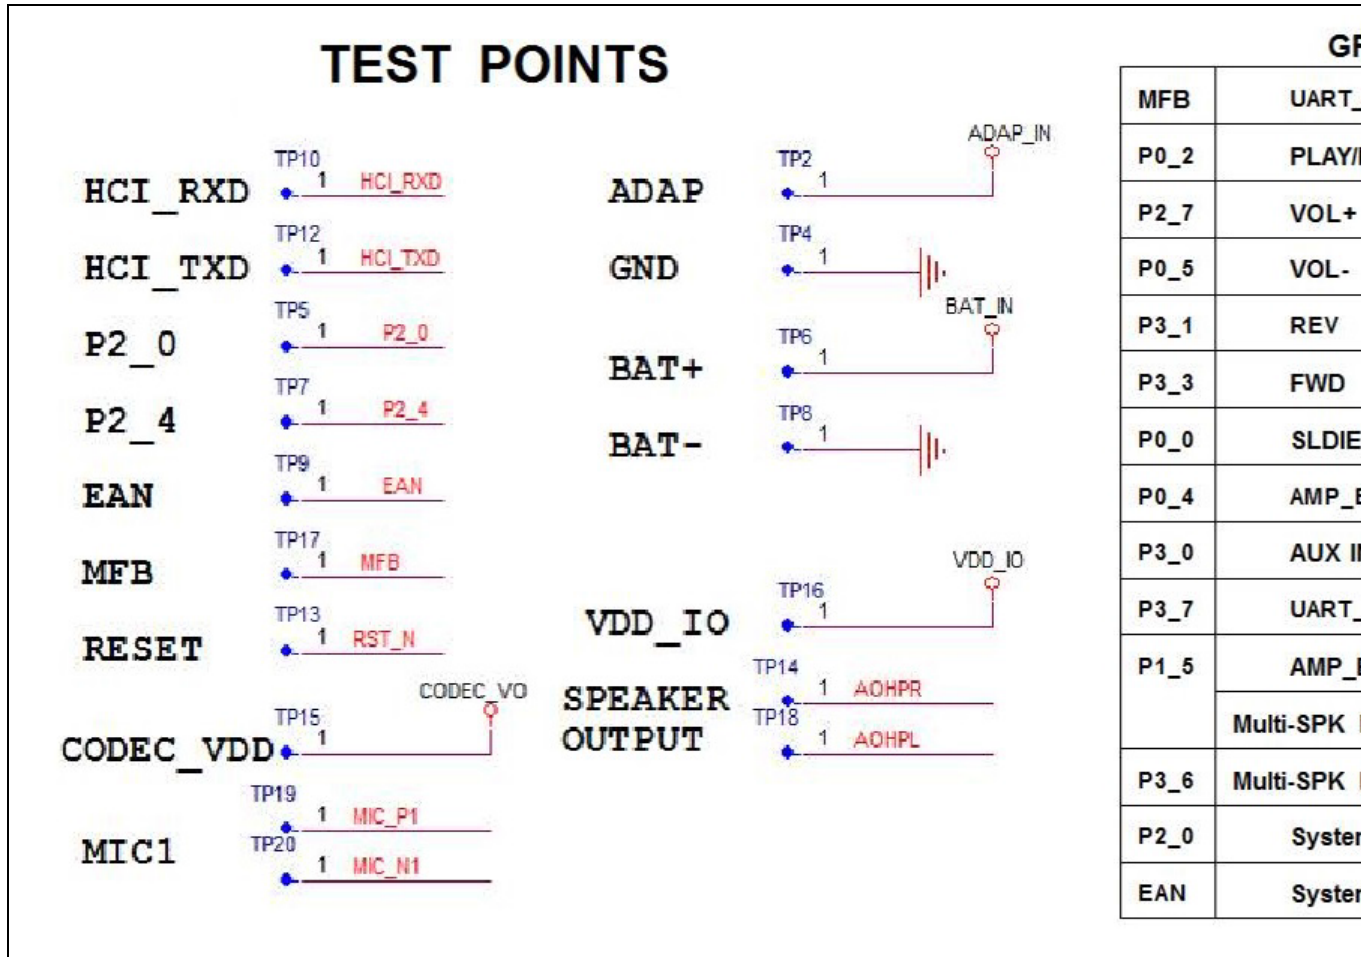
TEST POINTS

HCI_RXD TP10 1 HCI_RXD
HCI_TXD TP12 1 HCI_TXD
P2_0 TP5 1 P2_0
P2_4 TP7 1 P2_4
EAN TP9 1 EAN
MFB TP17 1 MFB
RESET TP13 1 RST_N
CODEC_VDD TP15 1 CODEC_VO
MIC1 TP19 1 MIC_P1 TP20 1 MIC_N1

ADAP TP2 1 ADAP_IN
GND TP4 1
BAT+ TP6 1 BAT_IN
BAT- TP8 1
VDD_IO TP16 1 VDD_IO
SPEAKER OUTPUT TP14 1 AOHPR TP18 1 AOHPL

GP

| MFB | UART_ |
|---|---|
| P0_2 | PLAY/ |
| P2_7 | VOL+ |
| P0_5 | VOL- |
| P3_1 | REV |
| P3_3 | FWD |
| P0_0 | SLDIE |
| P0_4 | AMP_ |
| P3_0 | AUX I |
| P3_7 | UART_ |
| P1_5 | AMP_ |
| | Multi-SPK |
| P3_6 | Multi-SPK |
| P2_0 | Syster |
| EAN | Syster |